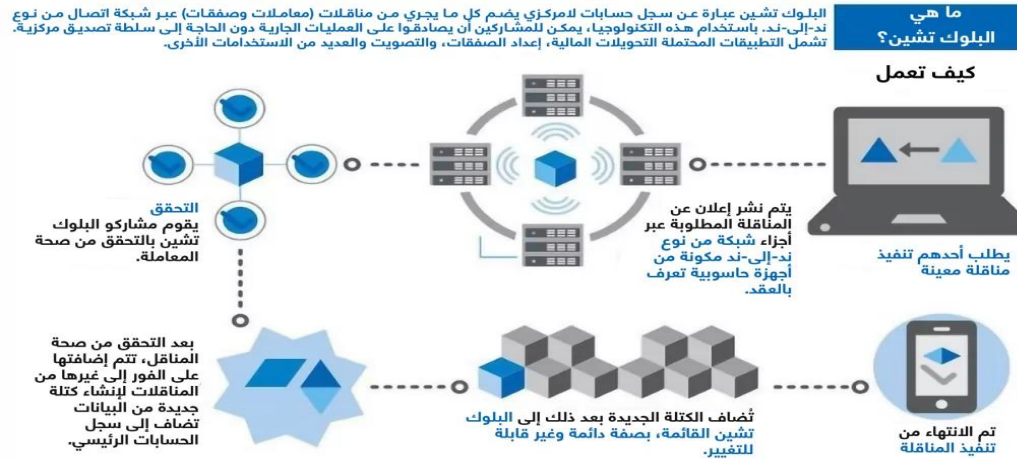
ما هي البلوك تشين؟

البلوك تشين عبارة عن سجل حسابات لامركزي يضم كل ما يجري من مناقلات (معاملات وصفقات) عبر شبكة اتصال من نوع ند-إلى-ند. باستخدام هذه التكنولوجيا، يمكن للمشاركين أن يصادقوا على العمليات الجارية دون الحاجة إلى سلطة تصديق مركزية. تشمل التطبيقات المحتملة التحويلات المالية، إعداد الصفقات، والتصويت والعديد من الاستخدامات الأخرى.

كيف تعمل

يطلب أحدهم تنفيذ مناقلة معينة

يتم نشر إعلان عن المناقلة المطلوبة عبر أجزاء شبكة من نوع ند-إلى-ند مكونة من أجهزة حاسوبية تعرف بالعقد.

التحقق
يقوم مشاركو البلوك تشين بالتحقق من صحة المعاملة.

بعد التحقق من صحة المناقل، تتم إضافتها على الفور إلى غيرها من المناقلات لإنشاء كتلة جديدة من البيانات تضاف إلى سجل الحسابات الرئيسي.

تُضاف الكتلة الجديدة بعد ذلك إلى البلوك تشين القائمة، بصفة دائمة وغير قابلة للتغيير.

تم الانتهاء من تنفيذ المناقلة